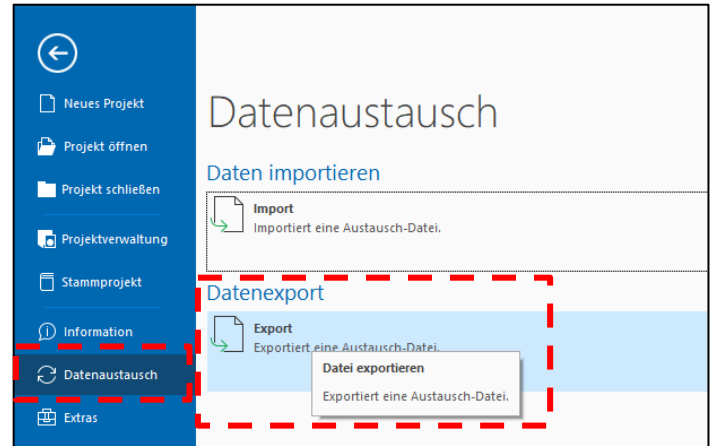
Neues Projekt
Projekt öffnen
Projekt schließen
Projektverwaltung
Stammprojekt
Information
Datenaustausch
Extras

Datenaustausch

Daten importieren

Import
Importiert eine Austausch-Datei.

Datenexport

Export
Exportiert eine Austausch-Datei.

Datei exportieren
Exportiert eine Austausch-Datei.